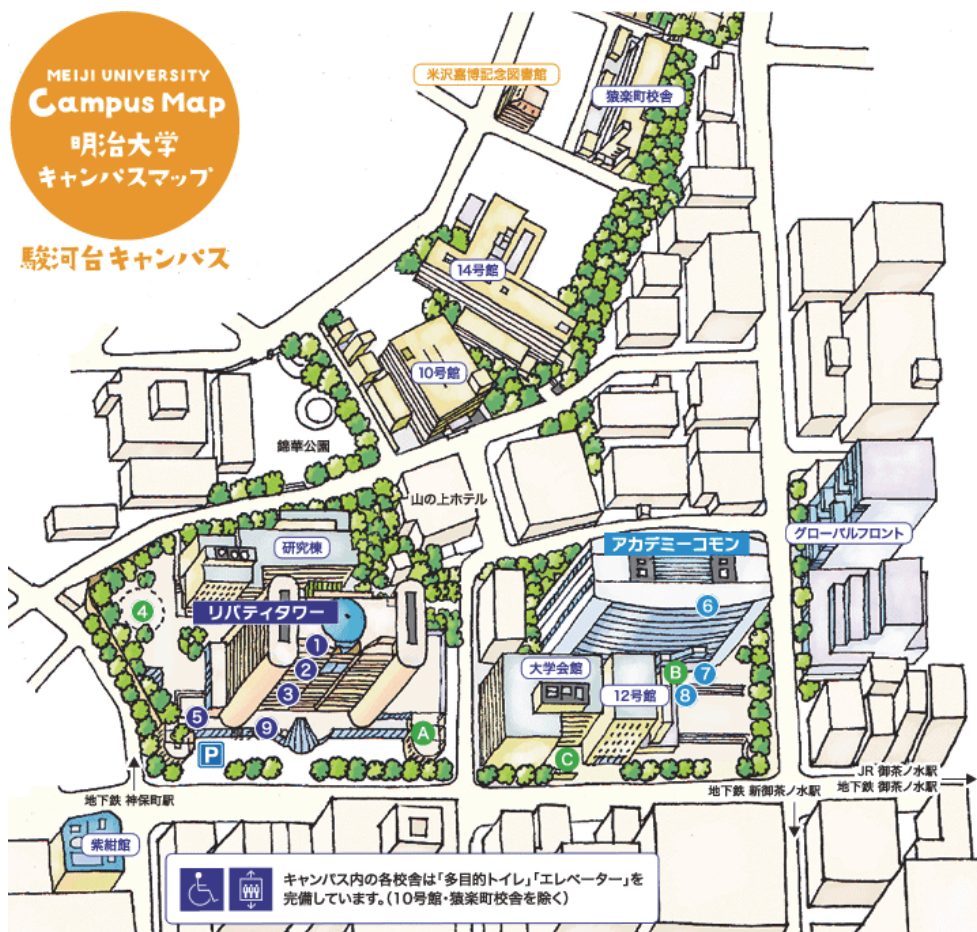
MEIJI UNIVERSITY
Campus Map
明治大学
キャンパスマップ

駿河台キャンパス

米沢嘉博記念図書館

猿楽町校舎

14号館

10号館

錦華公園

山の上ホテル

研究棟

アカデミーコモン

グローバルフロント

4

リバティタワー

1

2

3

5

9

P

A

6

B

7

8

大学会館

12号館

C

地下鉄 神保町駅

紫紺館

地下鉄 新御茶ノ水駅

JR 御茶ノ水駅
地下鉄 御茶ノ水駅

キャンパス内の各校舎は「多目的トイレ」「エレベーター」を完備しています。(10号館・猿楽町校舎を除く)